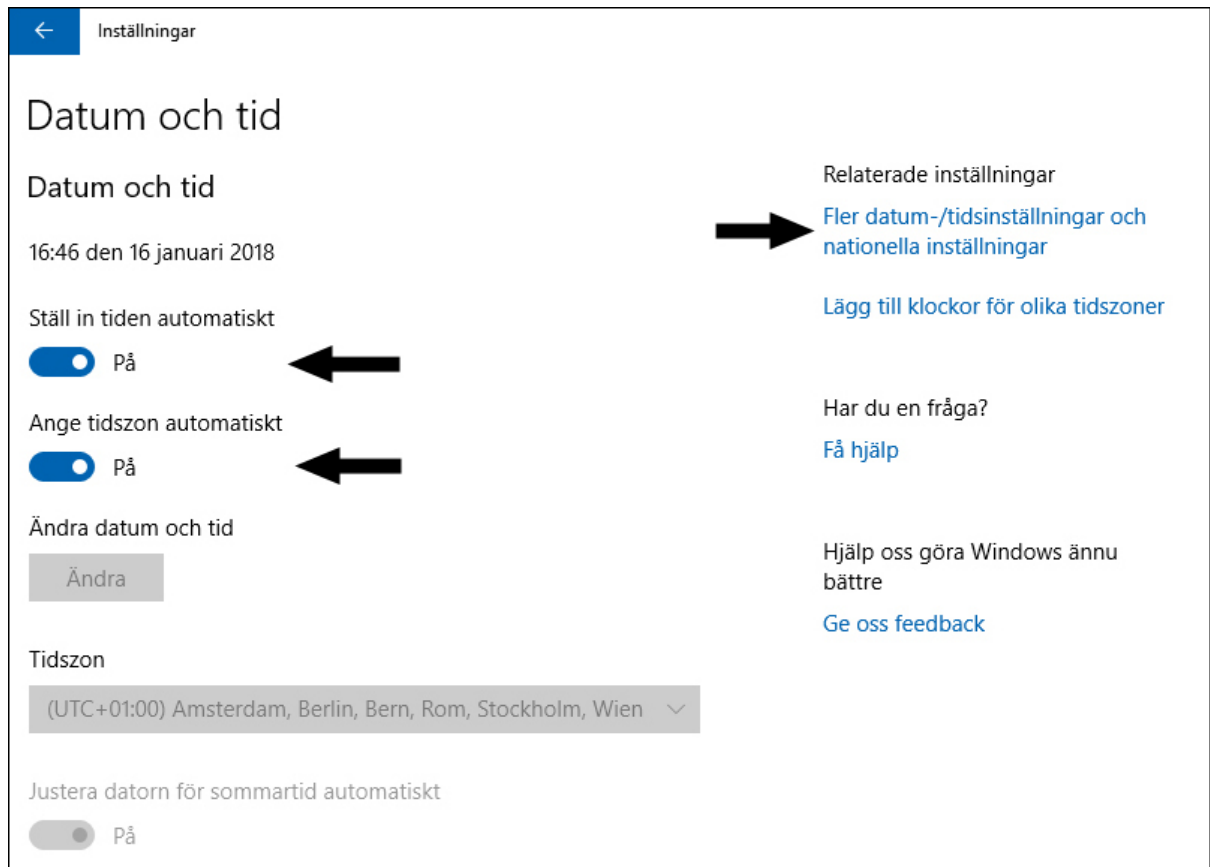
Inställningar

Datum och tid

Datum och tid

16:46 den 16 januari 2018

Ställ in tiden automatiskt

På

Ange tidszon automatiskt

På

Ändra datum och tid

Ändra

Tidszon

(UTC+01:00) Amsterdam, Berlin, Bern, Rom, Stockholm, Wien

Justera datorn för sommartid automatiskt

På

Relaterade inställningar

Fler datum-/tidsinställningar och nationella inställningar

Lägg till klockor för olika tidszoner

Har du en fråga?

Få hjälp

Hjälp oss göra Windows ännu bättre

Ge oss feedback